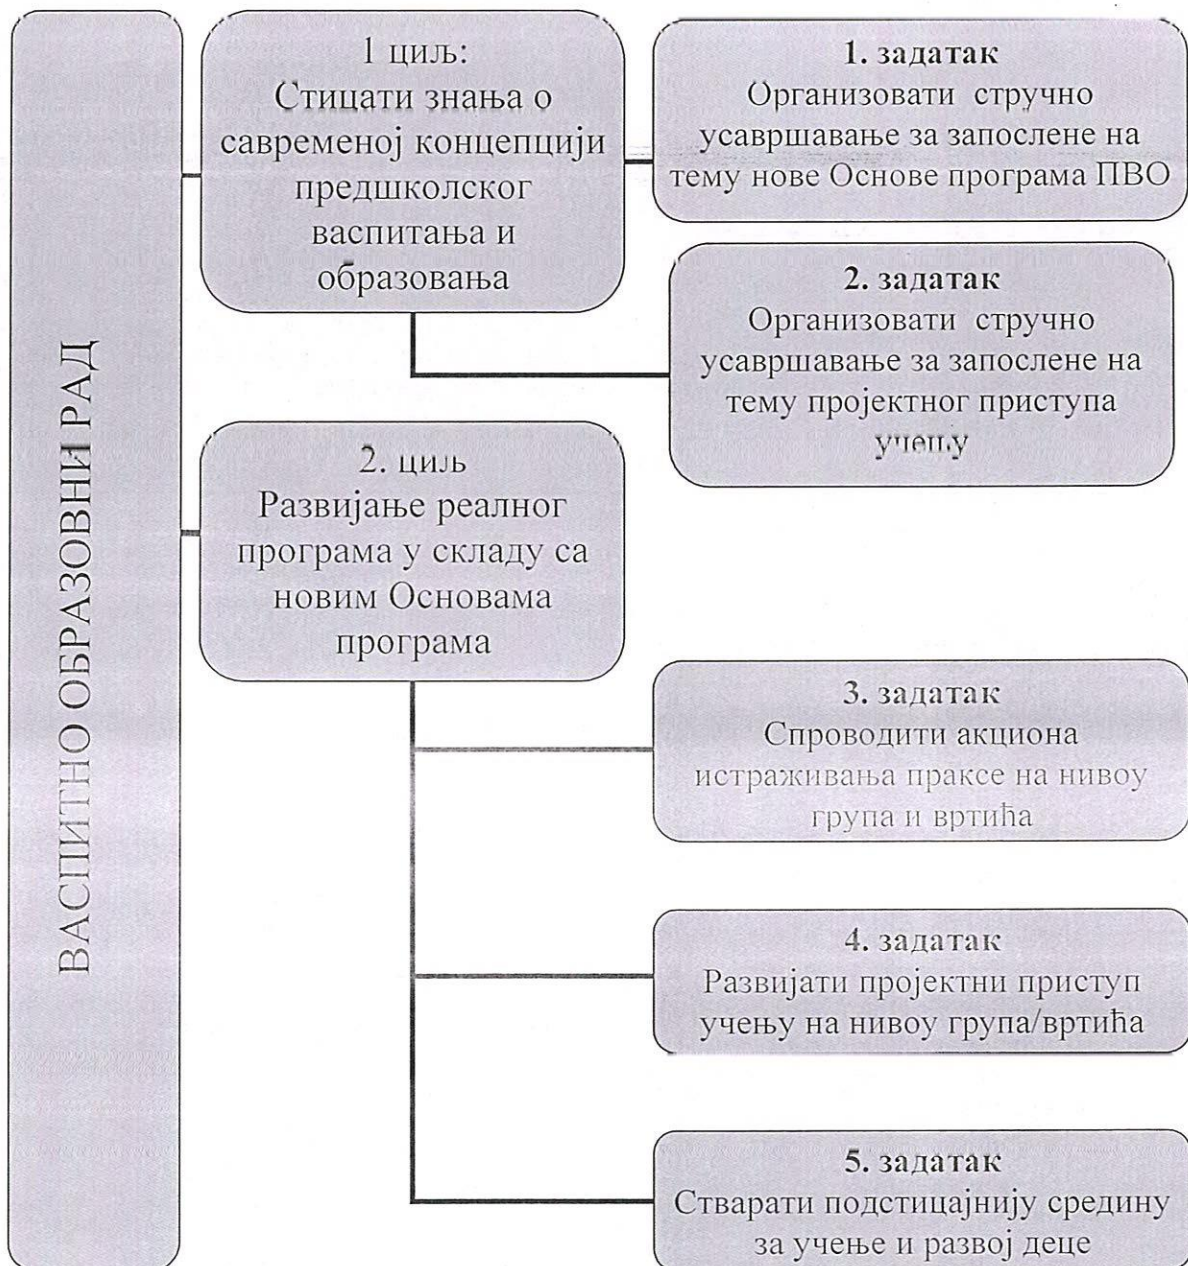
ВАСПИТНО ОБРАЗОВНИ РАД

1 циљ:
Стицати знања о савременој концепцији предшколског васпитања и образовања

1. задатак
Организовати стручно усавршавање за запослене на тему нове Основе програма ПВО

2. задатак
Организовати стручно усавршавање за запослене на тему пројектног приступа учењу

2. циљ
Развијање реалног програма у складу са новим Основама програма

3. задатак
Спроводити акциона истраживања праксе на нивоу група и вртића

4. задатак
Развијати пројектни приступ учењу на нивоу група/вртића

5. задатак
Стварати подстицајнију средину за учење и развој деце